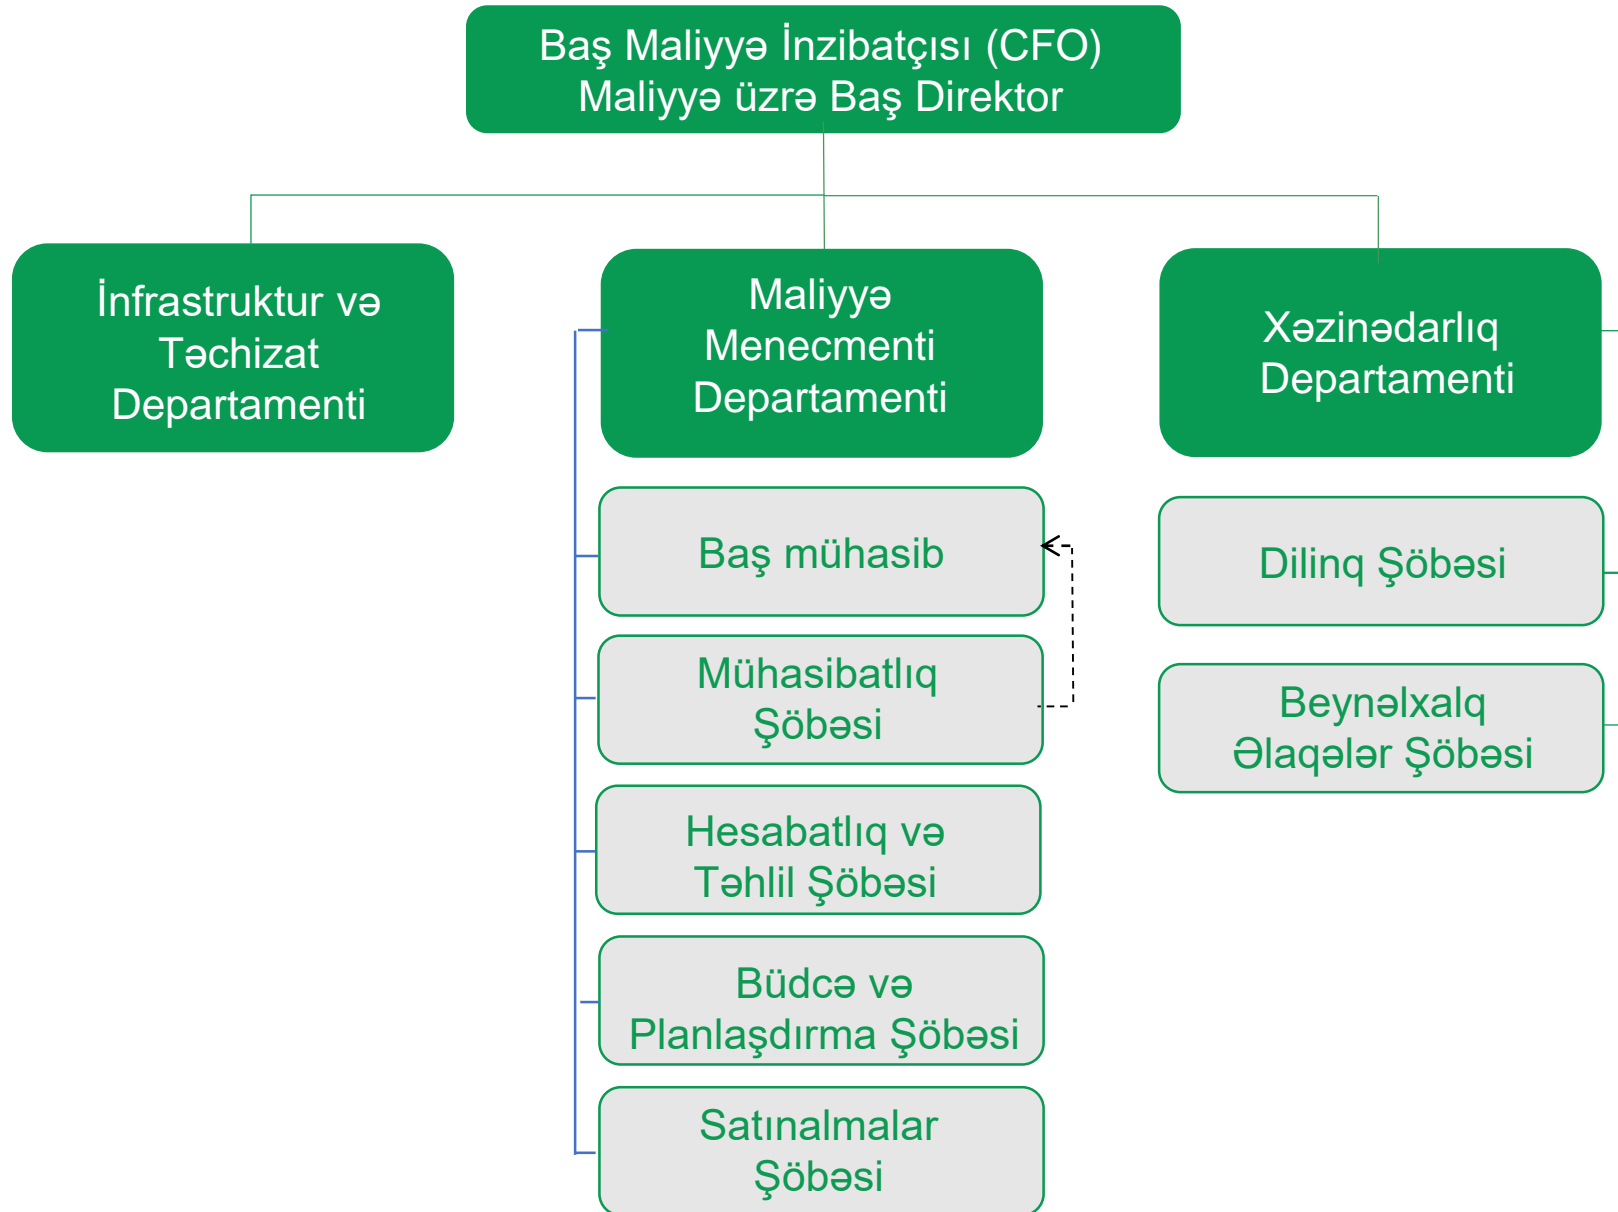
Baş Maliyyə İnzibatçısı (CFO)
Maliyyə üzrə Baş Direktor

İnfrastruktur və Təchizat Departamenti

Maliyyə Menecmenti Departamenti

Xəzinədarlıq Departamenti

Baş mühasib

Mühasibatlıq Şöbəsi

Hesabatlıq və Təhlil Şöbəsi

Büdcə və Planlaşdırma Şöbəsi

Satınalmalar Şöbəsi

Dilinq Şöbəsi

Beynəlxalq Əlaqələr Şöbəsi